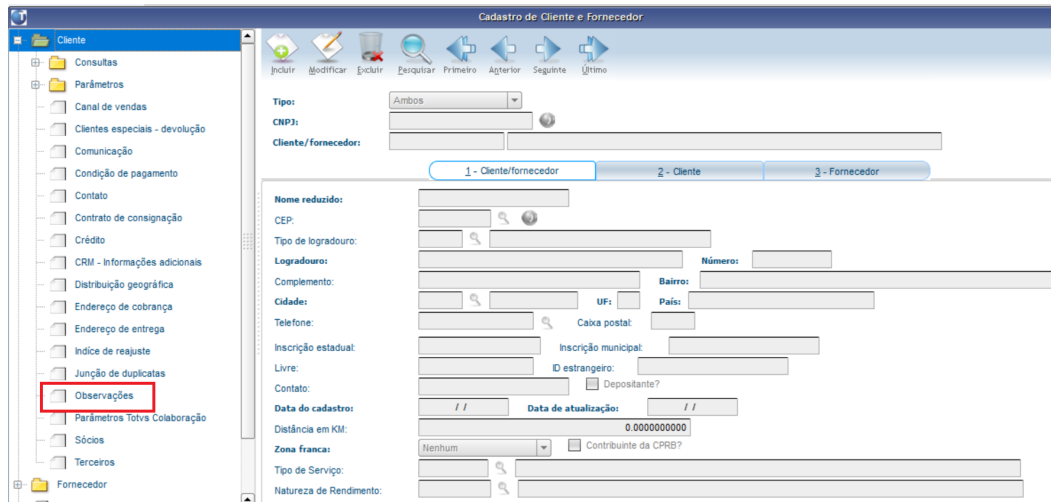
Cadastro de Cliente e Fornecedor

Cliente
Consultas
Parâmetros
Canal de vendas
Clientes especiais - devolução
Comunicação
Condição de pagamento
Contato
Contrato de consignação
Crédito
CRM - Informações adicionais
Distribuição geográfica
Endereço de cobrança
Endereço de entrega
Índice de reajuste
Junção de duplicatas
Observações
Parâmetros Totvs Colaboração
Sócios
Terceiros
Fornecedor

Incluir Modificar Excluir Pesquisar Primeiro Anterior Seguinte Último

Tipo: Ambos
CNPJ:
Cliente/fornecedor:

1 - Cliente/fornecedor
2 - Cliente
3 - Fornecedor

Nome reduzido:
CEP:
Tipo de logradouro:
Logradouro:
Número:
Complemento:
Bairro:
Cidade:
UF:
País:
Telefone:
Caixa postal:
Inscrição estadual:
Inscrição municipal:
Livre:
ID estrangeiro:
Contato:
Depositante?
Data do cadastro: / /
Data de atualização: / /
Distância em KM: 0.0000000000
Zona franca: Nenhum
Contribuinte da CPRB?
Tipo de Serviço:
Natureza de Rendimento: